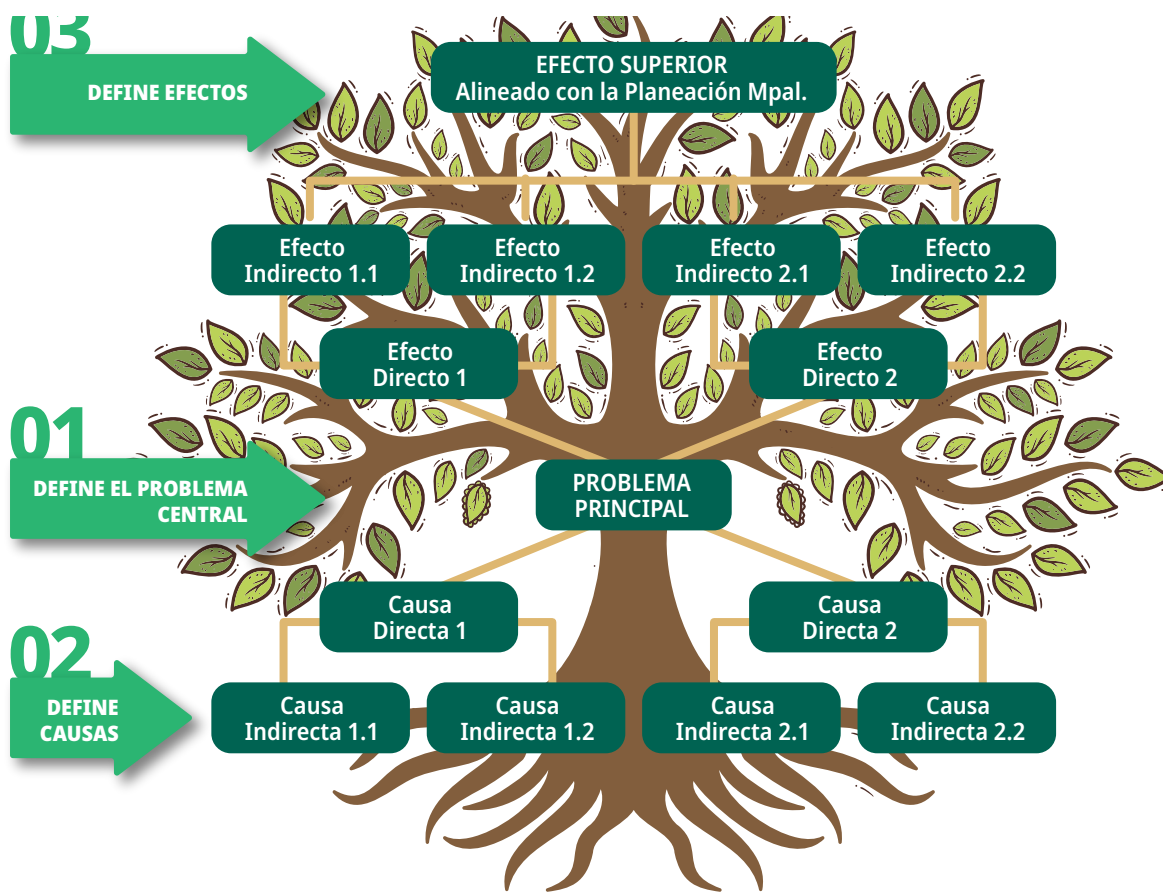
03
DEFINE EFECTOS

EFECTO SUPERIOR
Alineado con la Planeación Mpal.

Efecto Indirecto 1.1
Efecto Indirecto 1.2
Efecto Indirecto 2.1
Efecto Indirecto 2.2

Efecto Directo 1
Efecto Directo 2

01
DEFINE EL PROBLEMA CENTRAL

PROBLEMA PRINCIPAL

Causa Directa 1
Causa Directa 2

02
DEFINE CAUSAS

Causa Indirecta 1.1
Causa Indirecta 1.2
Causa Indirecta 2.1
Causa Indirecta 2.2